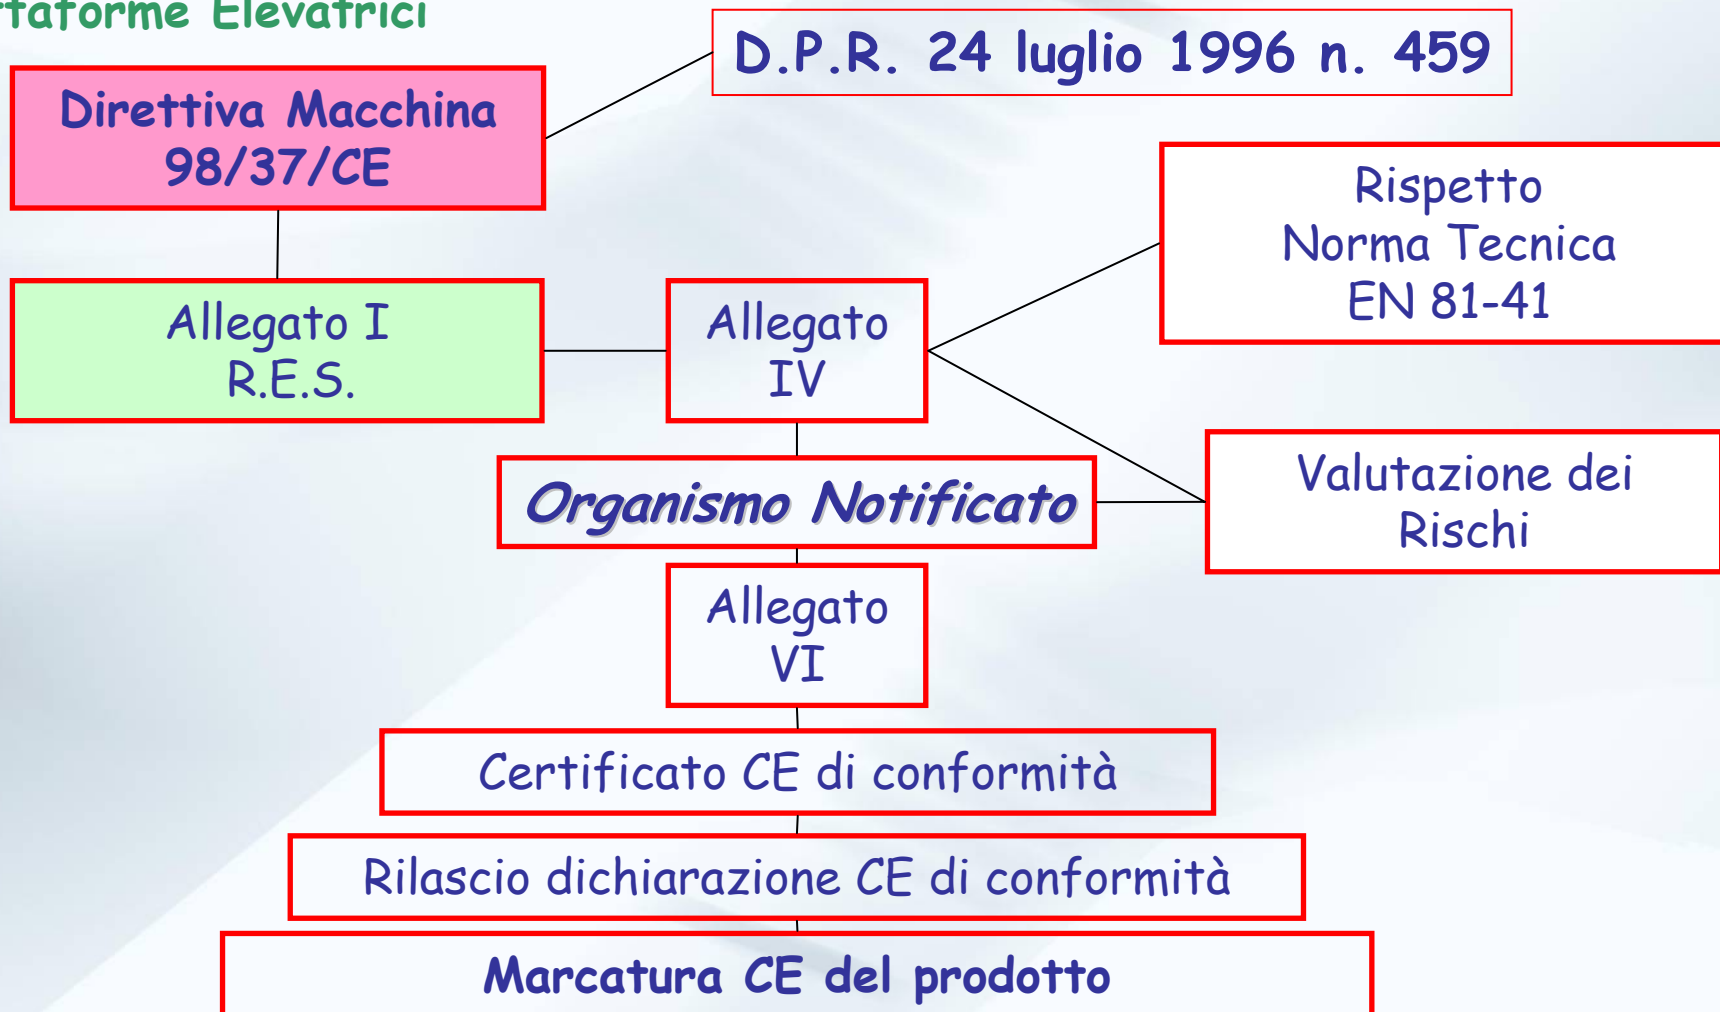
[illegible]taforme Elevatrici

Direttiva Macchina 98/37/CE

D.P.R. 24 luglio 1996 n. 459

Rispetto Norma Tecnica EN 81-41

Allegato I R.E.S.

Allegato IV

Organismo Notificato

Valutazione dei Rischi

Allegato VI

Certificato CE di conformità

Rilascio dichiarazione CE di conformità

Marcatura CE del prodotto